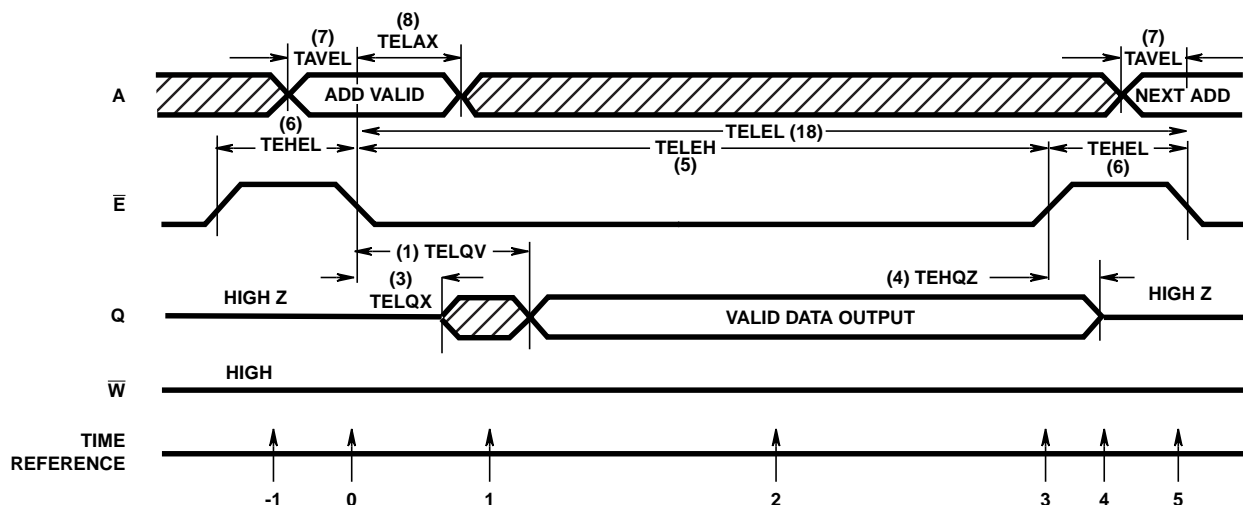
(7)
TAVEL

(8)
TELAX

(7)
TAVEL

A

ADD VALID

NEXT ADD

(6)
TEHEL

TELEL (18)

TELEH
(5)

TEHEL
(6)

$\overline{E}$

(1) TELQV

(4) TEHQZ

(3)
TELQX

HIGH Z

Q

VALID DATA OUTPUT

HIGH Z

HIGH

$\overline{W}$

TIME
REFERENCE

-1

0

1

2

3

4

5